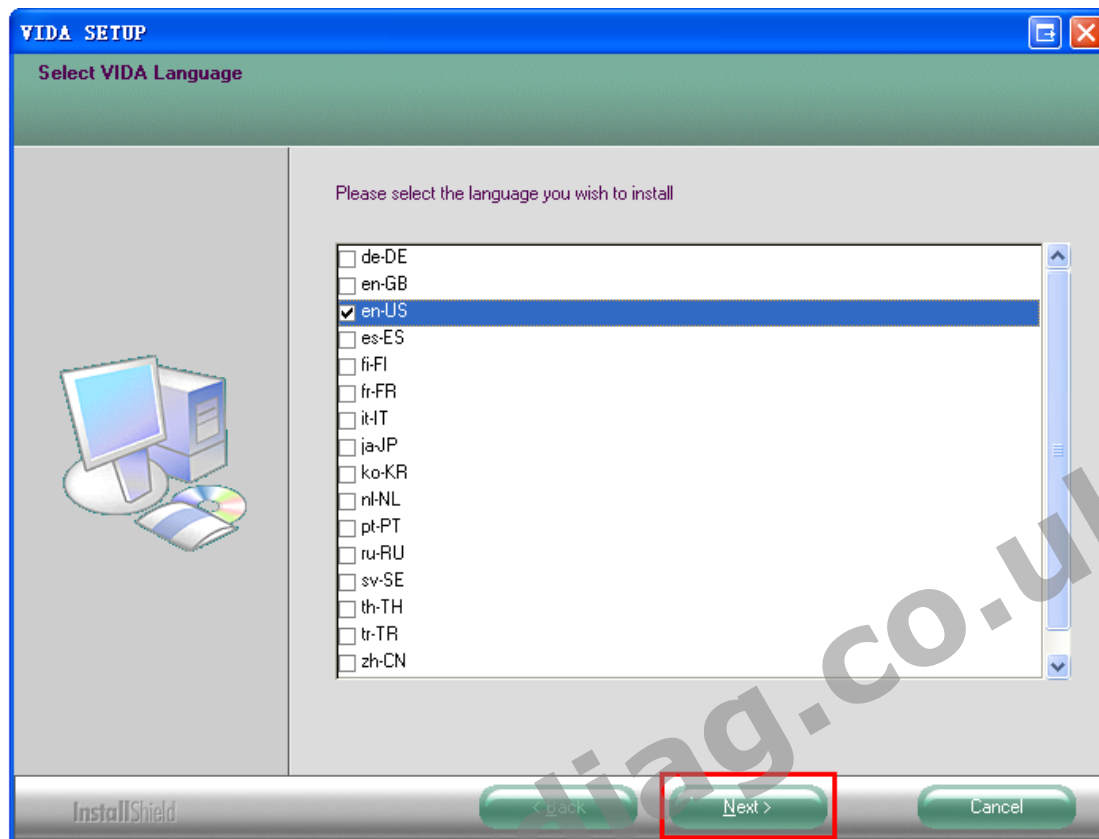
VIDA SETUP

Select VIDA Language

Please select the language you wish to install

de-DE
en-GB
en-US
es-ES
fi-FI
fr-FR
it-IT
ja-JP
ko-KR
nl-NL
pt-PT
ru-RU
sv-SE
th-TH
tr-TR
zh-CN

InstallShield

< Back

Next >

Cancel

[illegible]iag.co.u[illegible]